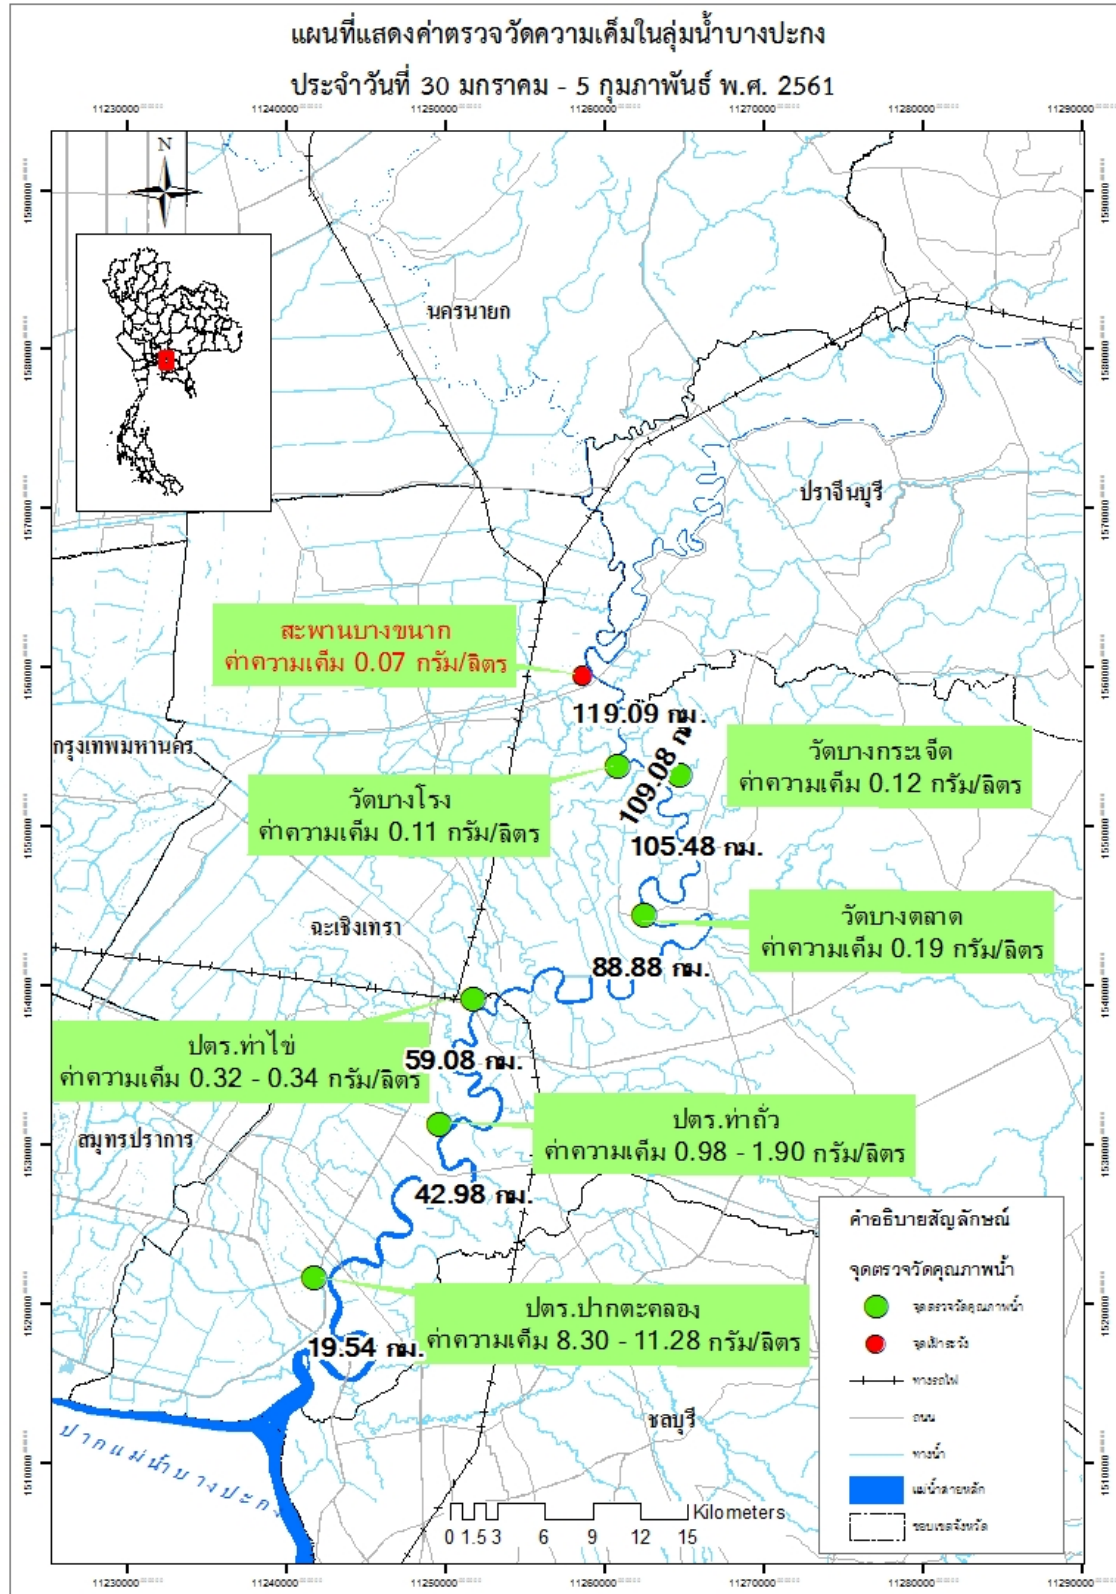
แผนที่แสดงค่าตรวจวัดความเค็มในลุ่มน้ำบางปะกง

ประจำวันที่ 30 มกราคม - 5 กุมภาพันธ์ พ.ศ. 2561

N

นครนายก

ปราจีนบุรี

สะพานบางขนาก
ค่าความเค็ม 0.07 กรัม/ลิตร

119.09 กม.

กรุงเทพมหานคร

วัดบางกระเจ็ด
ค่าความเค็ม 0.12 กรัม/ลิตร

109.08 กม.

วัดบางโรง
ค่าความเค็ม 0.11 กรัม/ลิตร

105.48 กม.

วัดบางตลาด
ค่าความเค็ม 0.19 กรัม/ลิตร

ฉะเชิงเทรา

88.88 กม.

ปตร.ท่าไข่
ค่าความเค็ม 0.32 - 0.34 กรัม/ลิตร

59.08 กม.

ปตร.ท่าถั่ว
ค่าความเค็ม 0.98 - 1.90 กรัม/ลิตร

สมุทรปราการ

42.98 กม.

ปตร.ปากตะคลอง
ค่าความเค็ม 8.30 - 11.28 กรัม/ลิตร

19.54 กม.

ชลบุรี

ปากแม่น้ำบางปะกง

0 1.5 3 6 9 12 15 Kilometers

คำอธิบายสัญลักษณ์

จุดตรวจวัดคุณภาพน้ำ

จุดตรวจวัดคุณภาพน้ำ

จุดเฝ้าระวัง

ทางรถไฟ

ถนน

ทางน้ำ

แม่น้ำสายหลัก

ขอบเขตจังหวัด

11230000 11240000 11250000 11260000 11270000 11280000 11290000

1590000 1580000 1570000 1560000 1550000 1540000 1530000 1520000 1510000